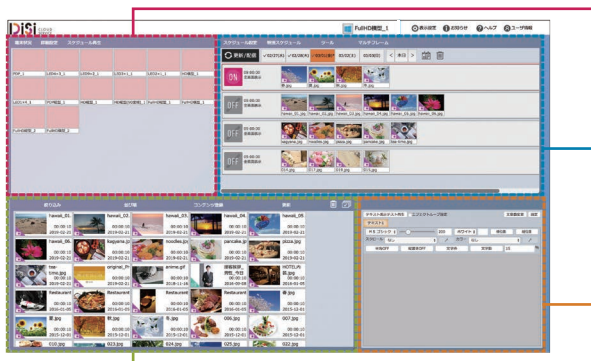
DiSi

FullHD横型_1

表示設定 お知らせ ヘルプ ユーザ情報

基本状況 詳細設定 スケジュール表示

PDP_1 LED(キ)_1 LED(キ)_2 LED(キ)_3 LED(キ)_4 HD横型_1

LED(キ)_5 (FD)横型_1 HD横型_2 HD横型(HD変換)_1 FullHD横型_1 FullHD横型_2

FullHD横型_3 FullHD横型_4

スケジュール管理 特殊スケジュール ループ マルチフレーム

更新 / 配信 02/27(火) 02/28(水) 03/01(木) 03/02(金) 03/03(土) 本日

ON

OFF

OFF

OFF

1.jpg 2.jpg 3.jpg 4.jpg 5.jpg

Taiwan_01.jpg Taiwan_02.jpg Taiwan_03.jpg Taiwan_04.jpg Taiwan_05.jpg

kagoyama.jpg mayaba.jpg tatara.jpg tamusa.jpg tiao-kina.jpg

010.jpg 011.jpg 012.jpg

表示 並び順 コンテンツ登録 更新

hawaii_01 hawaii_02 hawaii_03 hawaii_04 hawaii_05

hawaii_06 ikagoya.jpg noodles.jpg pancake.jpg pizza.jpg

tree time.jpg original_01 anime.gif 鎌倉散策_時間_01 HOTEL(A)

Restaurant Restaurant Restaurant Restaurant 春.jpg

夏.jpg 秋.jpg 冬.jpg 006.jpg 007.jpg

010.jpg 023.jpg 024.jpg 025.jpg 022.jpg

テキスト表示テスト向け エンコードテスト

ダイナミック

ホワイト 横位置 縦位置

なし なし

明朝体OFF 明朝体OFF 文字枠 文字枠